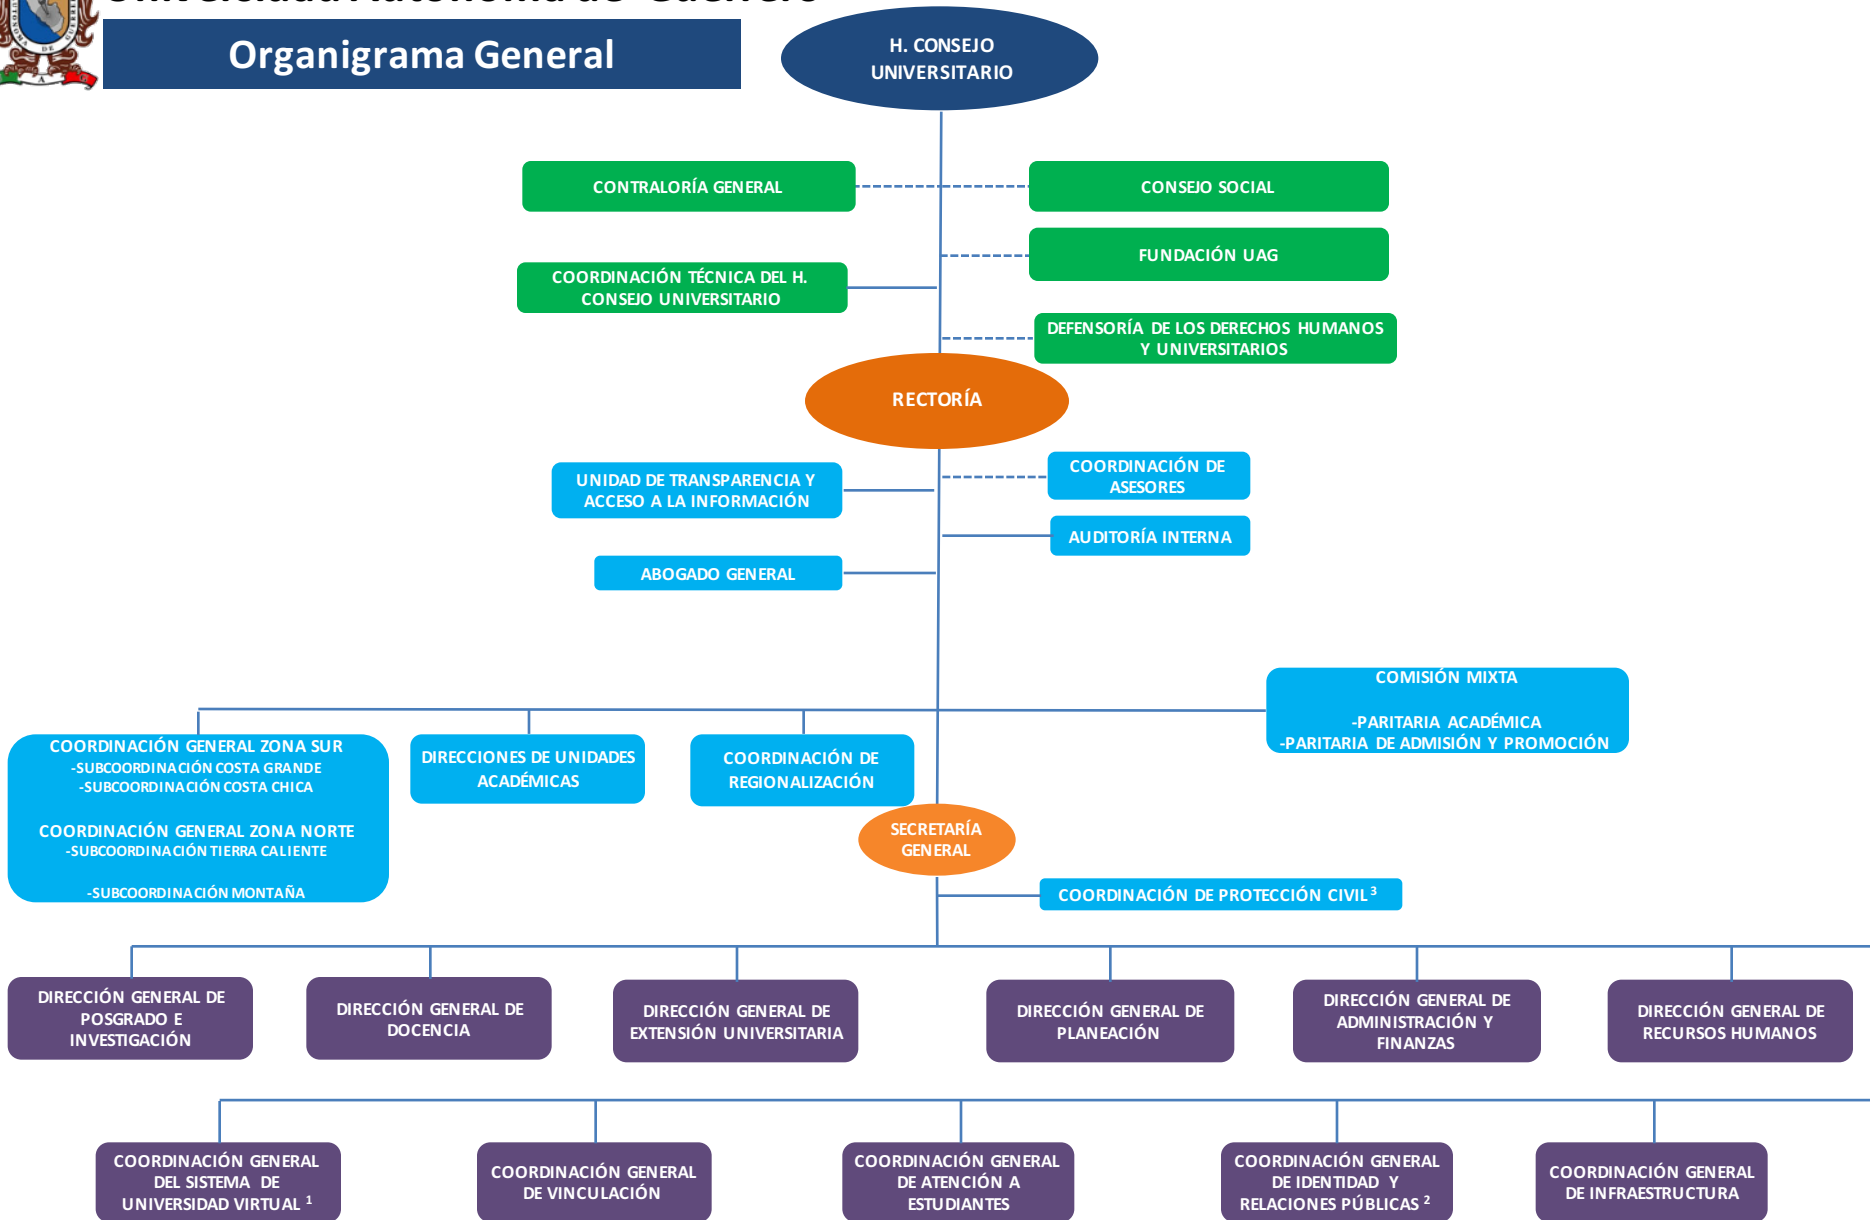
Organigrama General

H. CONSEJO UNIVERSITARIO

CONTRALORÍA GENERAL

CONSEJO SOCIAL

FUNDACIÓN UAG

COORDINACIÓN TÉCNICA DEL H. CONSEJO UNIVERSITARIO

DEFENSORÍA DE LOS DERECHOS HUMANOS Y UNIVERSITARIOS

RECTORÍA

UNIDAD DE TRANSPARENCIA Y ACCESO A LA INFORMACIÓN

COORDINACIÓN DE ASESORES

AUDITORÍA INTERNA

ABOGADO GENERAL

COMISIÓN MIXTA

-PARITARIA ACADÉMICA
-PARITARIA DE ADMISIÓN Y PROMOCIÓN

COORDINACIÓN GENERAL ZONA SUR
-SUBCOORDINACIÓN COSTA GRANDE
-SUBCOORDINACIÓN COSTA CHICA

COORDINACIÓN GENERAL ZONA NORTE
-SUBCOORDINACIÓN TIERRA CALIENTE

-SUBCOORDINACIÓN MONTAÑA

DIRECCIONES DE UNIDADES ACADÉMICAS

COORDINACIÓN DE REGIONALIZACIÓN

SECRETARÍA GENERAL

COORDINACIÓN DE PROTECCIÓN CIVIL $^3$

DIRECCIÓN GENERAL DE POSGRADO E INVESTIGACIÓN

DIRECCIÓN GENERAL DE DOCENCIA

DIRECCIÓN GENERAL DE EXTENSIÓN UNIVERSITARIA

DIRECCIÓN GENERAL DE PLANEACIÓN

DIRECCIÓN GENERAL DE ADMINISTRACIÓN Y FINANZAS

DIRECCIÓN GENERAL DE RECURSOS HUMANOS

COORDINACIÓN GENERAL DEL SISTEMA DE UNIVERSIDAD VIRTUAL $^1$

COORDINACIÓN GENERAL DE VINCULACIÓN

COORDINACIÓN GENERAL DE ATENCIÓN A ESTUDIANTES

COORDINACIÓN GENERAL DE IDENTIDAD Y RELACIONES PÚBLICAS $^2$

COORDINACIÓN GENERAL DE INFRAESTRUCTURA